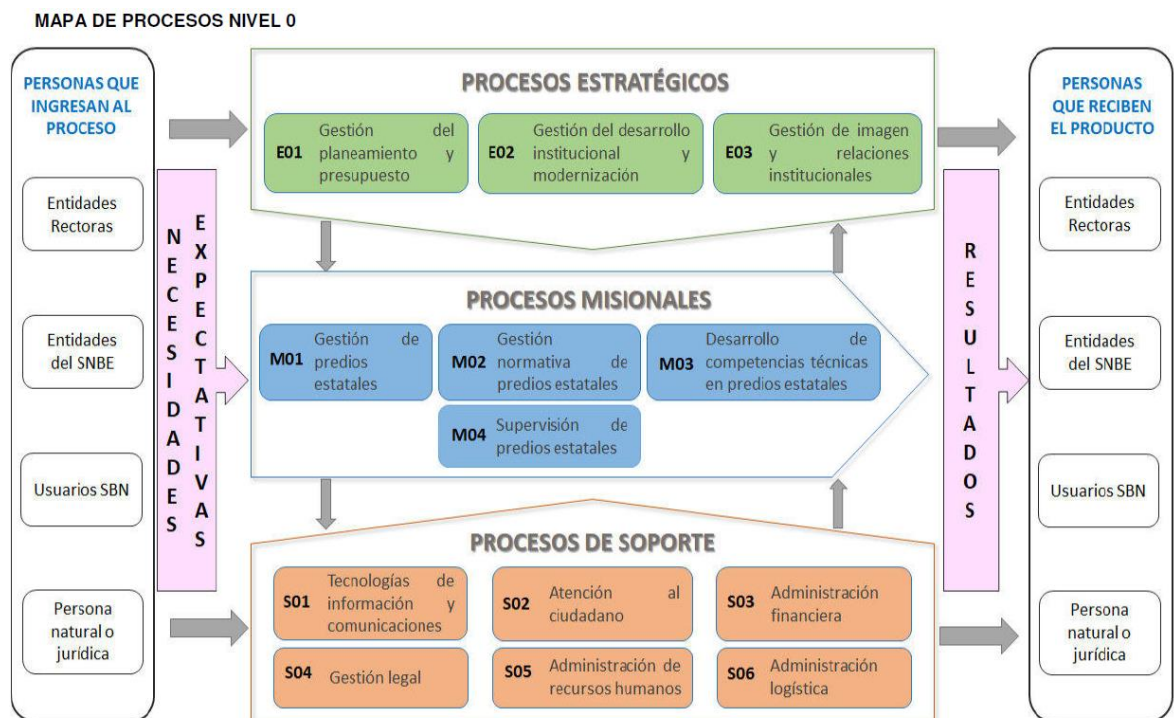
MAPA DE PROCESOS NIVEL 0

PERSONAS QUE INGRESAN AL PROCESO

Entidades Rectoras

Entidades del SNBE

Usuarios SBN

Persona natural o jurídica

NECESIDADES

EXPECTATIVAS

PROCESOS ESTRATÉGICOS

E01 Gestión del planeamiento y presupuesto

E02 Gestión del desarrollo institucional y modernización

E03 Gestión de imagen y relaciones institucionales

PROCESOS MISIONALES

M01 Gestión de predios estatales

M02 Gestión normativa de predios estatales

M03 Desarrollo de competencias técnicas en predios estatales

M04 Supervisión de predios estatales

PROCESOS DE SOPORTE

S01 Tecnologías de información y comunicaciones

S02 Atención al ciudadano

S03 Administración financiera

S04 Gestión legal

S05 Administración de recursos humanos

S06 Administración logística

RESULTADOS

PERSONAS QUE RECIBEN EL PRODUCTO

Entidades Rectoras

Entidades del SNBE

Usuarios SBN

Persona natural o jurídica